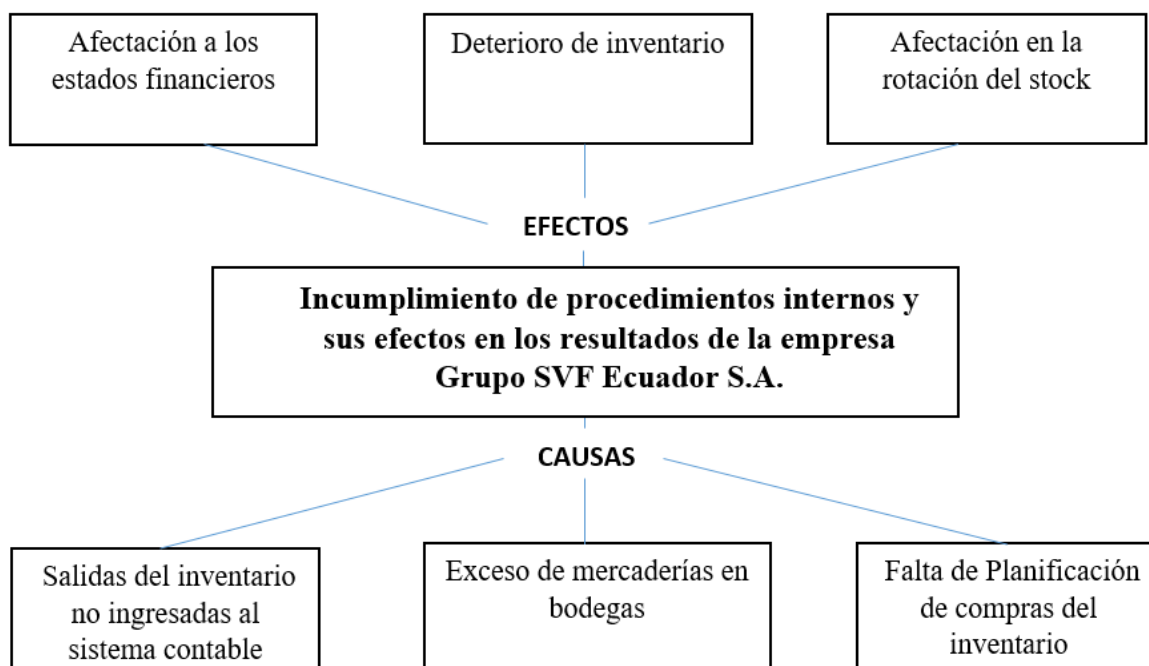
Afectación a los estados financieros

Deterioro de inventario

Afectación en la rotación del stock

EFECTOS

Incumplimiento de procedimientos internos y sus efectos en los resultados de la empresa Grupo SVF Ecuador S.A.

CAUSAS

Salidas del inventario no ingresadas al sistema contable

Exceso de mercaderías en bodegas

Falta de Planificación de compras del inventario